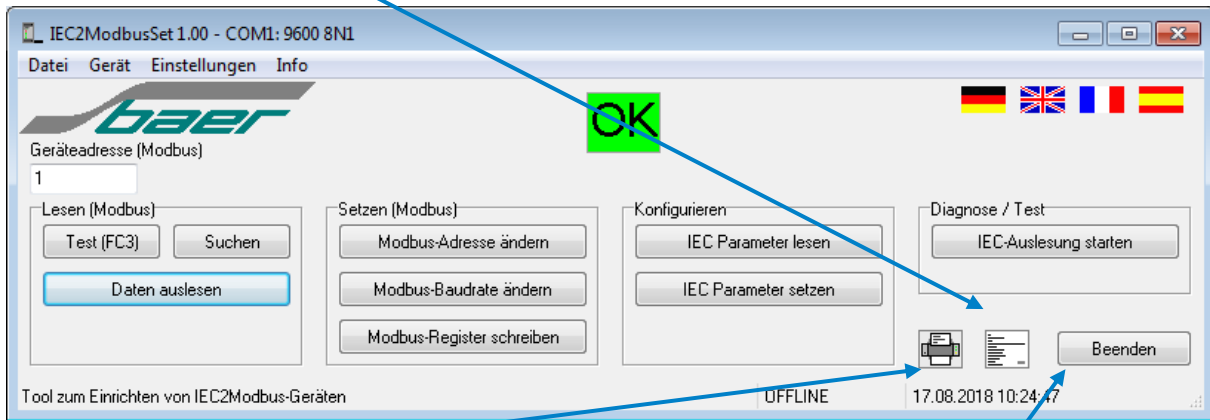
IEC2ModbusSet 1.00 - COM1: 9600 8N1

Datei Gerät Einstellungen Info

baer

OK

Geräteadresse (Modbus)

1

Lesen (Modbus)

Test (FC3)

Suchen

Daten auslesen

Setzen (Modbus)

Modbus-Adresse ändern

Modbus-Baudrate ändern

Modbus-Register schreiben

Konfigurieren

IEC Parameter lesen

IEC Parameter setzen

Diagnose / Test

IEC-Auslesung starten

Beenden

Tool zum Einrichten von IEC2Modbus-Geräten

OFFLINE

17.08.2018 10:24:47